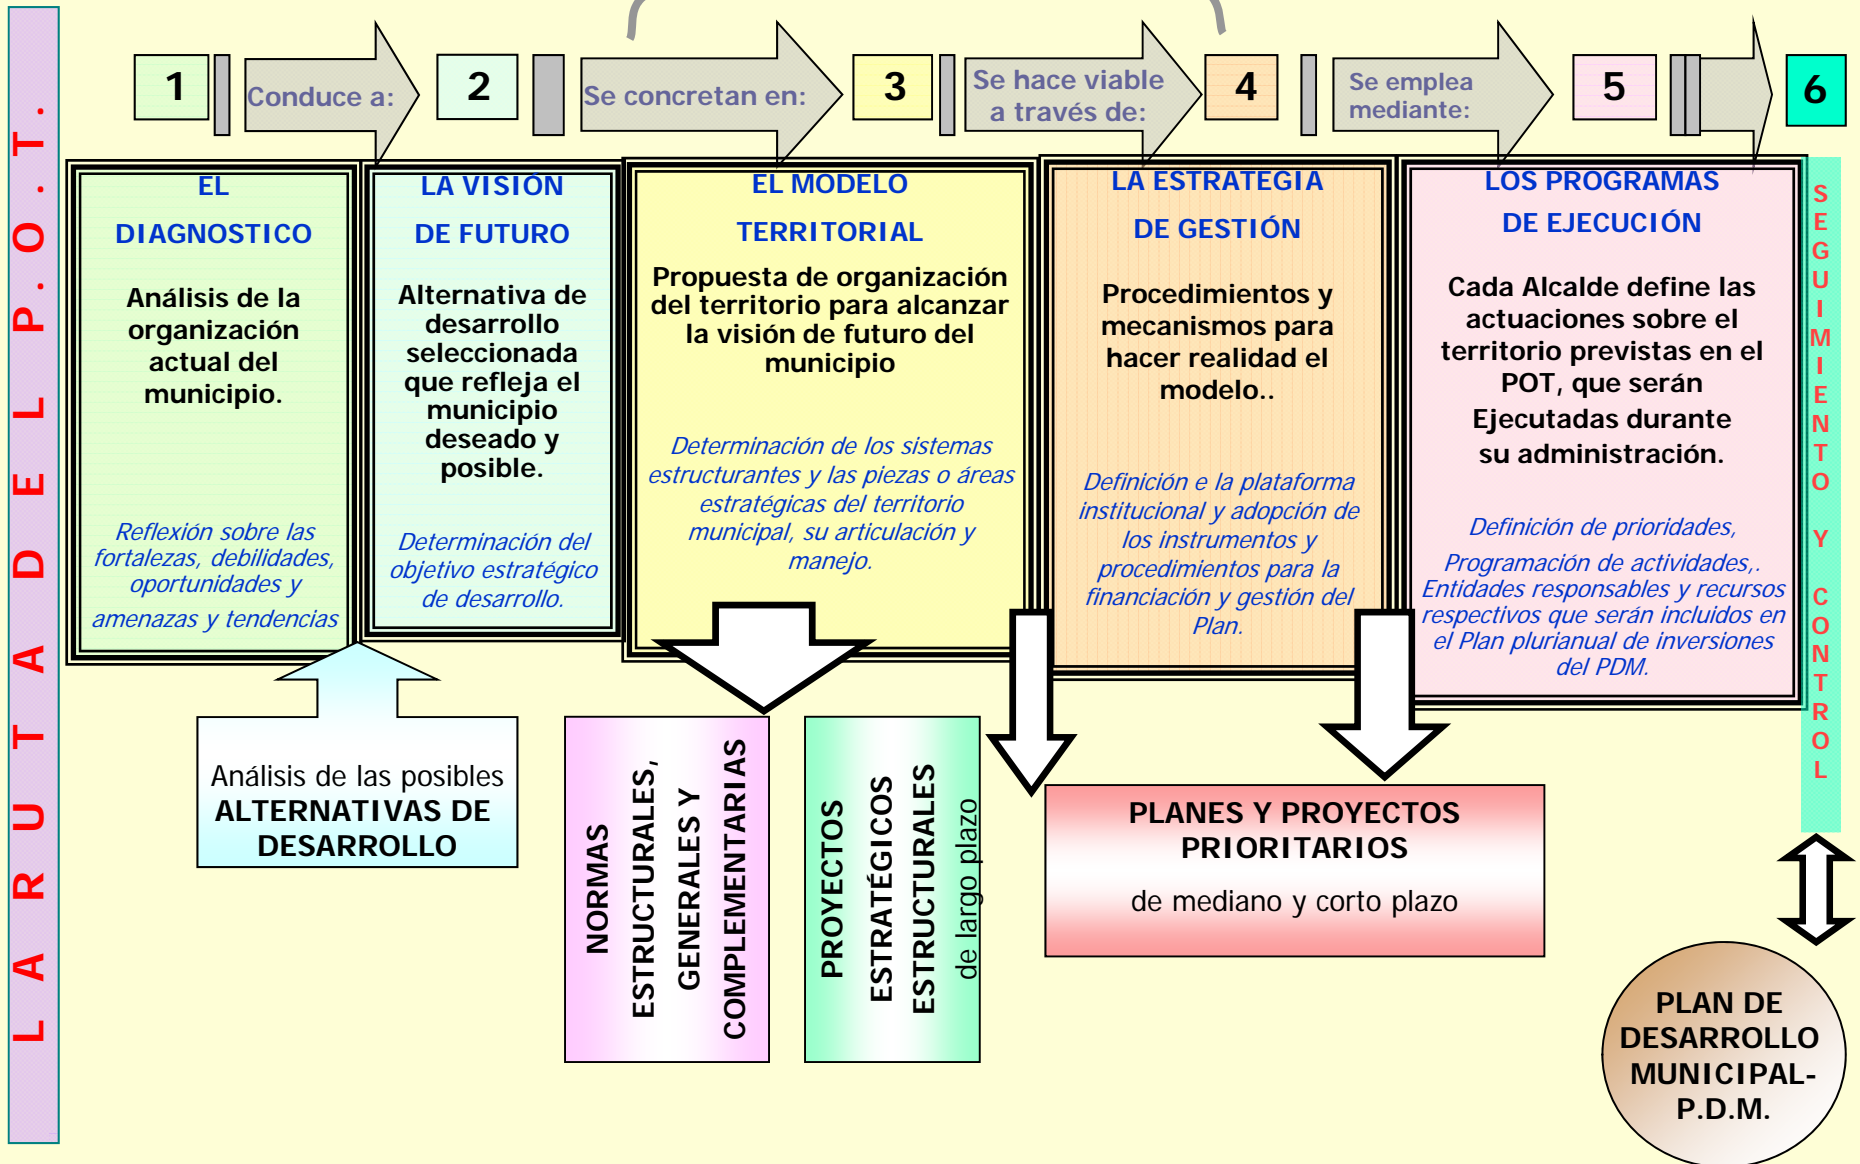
L A R U T A D E L P. O. T.

1 Conduce a: 2 Se concretan en: 3 Se hace viable a través de: 4 Se emplea mediante: 5 6

EL DIAGNOSTICO

Análisis de la organización actual del municipio.

Reflexión sobre las fortalezas, debilidades, oportunidades y amenazas y tendencias

LA VISION DE FUTURO

Alternativa de desarrollo seleccionada que refleja el municipio deseado y posible.

Determinación del objetivo estratégico de desarrollo.

EL MODELO TERRITORIAL

Propuesta de organización del territorio para alcanzar la visión de futuro del municipio

Determinación de los sistemas estructurantes y las piezas o áreas estratégicas del territorio municipal, su articulación y manejo.

LA ESTRATEGIA DE GESTIÓN

Procedimientos y mecanismos para hacer realidad el modelo..

Definición e la plataforma institucional y adopción de los instrumentos y procedimientos para la financiación y gestión del Plan.

LOS PROGRAMAS DE EJECUCIÓN

Cada Alcalde define las actuaciones sobre el territorio previstas en el POT, que serán Ejecutadas durante su administración.

Definición de prioridades,

Programación de actividades,. Entidades responsables y recursos respectivos que serán incluidos en el Plan plurianual de inversiones del PDM.

SEGUIMIENTO Y CONTROL

Análisis de las posibles ALTERNATIVAS DE DESARROLLO

NORMAS ESTRUCTURALES, GENERALES Y COMPLEMENTARIAS

PROYECTOS ESTRATÉGICOS ESTRUCTURALES de largo plazo

PLANES Y PROYECTOS PRIORITARIOS

de mediano y corto plazo

PLAN DE DESARROLLO MUNICIPAL- P.D.M.